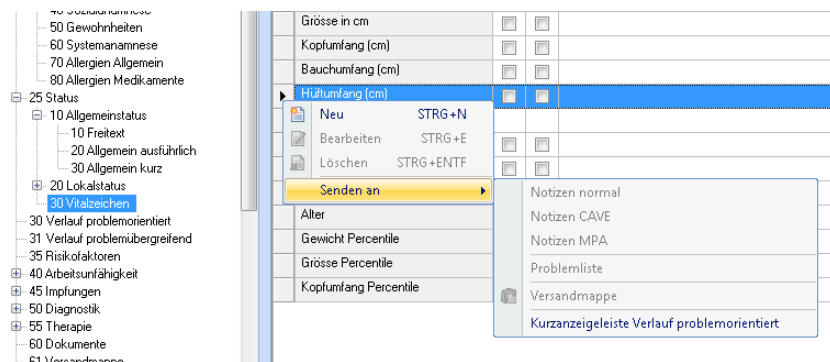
40 Sozialanamnese
50 Gewohnheiten
60 Systemanamnese
70 Allergien Allgemein
80 Allergien Medikamente
25 Status
10 Allgemeinstatus
10 Freitext
20 Allgemein ausführlich
30 Allgemein kurz
20 Lokalstatus
30 Vitalzeichen
30 Verlauf problemorientiert
31 Verlauf problemübergreifend
35 Risikofaktoren
40 Arbeitsunfähigkeit
45 Impfungen
50 Diagnostik
55 Therapie
60 Dokumente
61 Versandmappe

| |
|---|
| Grösse in cm |
| Kopfumfang (cm) |
| Bauchumfang (cm) |
| Hüftumfang (cm) |
| Alter |
| Gewicht Percentile |
| Grösse Percentile |
| Kopfumfang Percentile |

Neu STRG+N
Bearbeiten STRG+E
Löschen STRG+ENTF
Senden an

Notizen normal
Notizen CAVE
Notizen MPA
Problemliste
Versandmappe
Kurzanzeigeleiste Verlauf problemorientiert